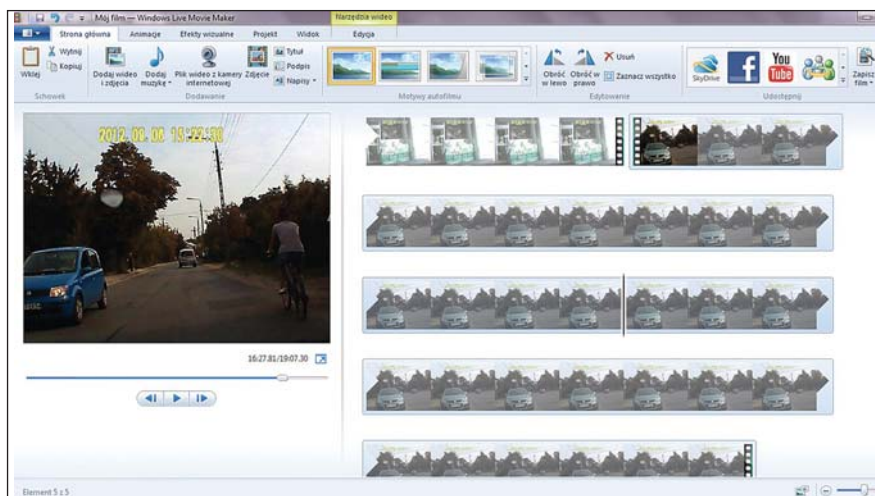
Mój film — Windows Live Movie Maker

Narzędzia wideo

Strona główna Animacje Efekty wizualne Projekt Widok Edycja

Wklej Wytnij Kopiuj
Schowek

Dodaj wideo i zdjęcia Dodaj muzykę Plik wideo z kamery internetowej Zdjęcie Tytuł Podpis Napisy
Dodawanie

Motywy autofilmu

Obróć w lewo Obróć w prawo Usuń Zaznacz wszystko
Edytowanie

SkyDrive You Tube
Udostępnij

Zapisz film

2012. 09. 08 15:22:30

16:27,81/19:07,30

Element 5 z 5